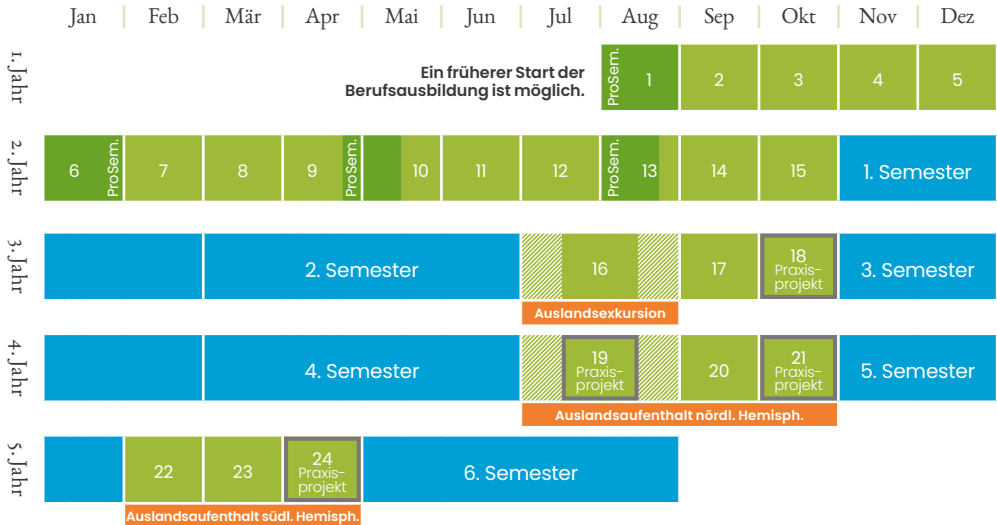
| Jan | Feb | Mär | Apr | Mai | Jun | Jul | Aug | Sep | Okt | Nov | Dez |
|---|---|---|---|---|---|---|---|---|---|---|---|

1. Jahr
Ein früherer Start der Berufsausbildung ist möglich.
ProSem. 1 | 2 | 3 | 4 | 5

2. Jahr
6 ProSem. | 7 | 8 | 9 ProSem. | 10 | 11 | 12 | ProSem. 13 | 14 | 15 | 1. Semester

3. Jahr
2. Semester | 16 | 17 | 18 Praxisprojekt | 3. Semester
Auslandsexkursion

4. Jahr
4. Semester | 19 Praxisprojekt | 20 | 21 Praxisprojekt | 5. Semester
Auslandsaufenthalt nördl. Hemisph.

5. Jahr
22 | 23 | 24 Praxisprojekt | 6. Semester
Auslandsaufenthalt südl. Hemisph.